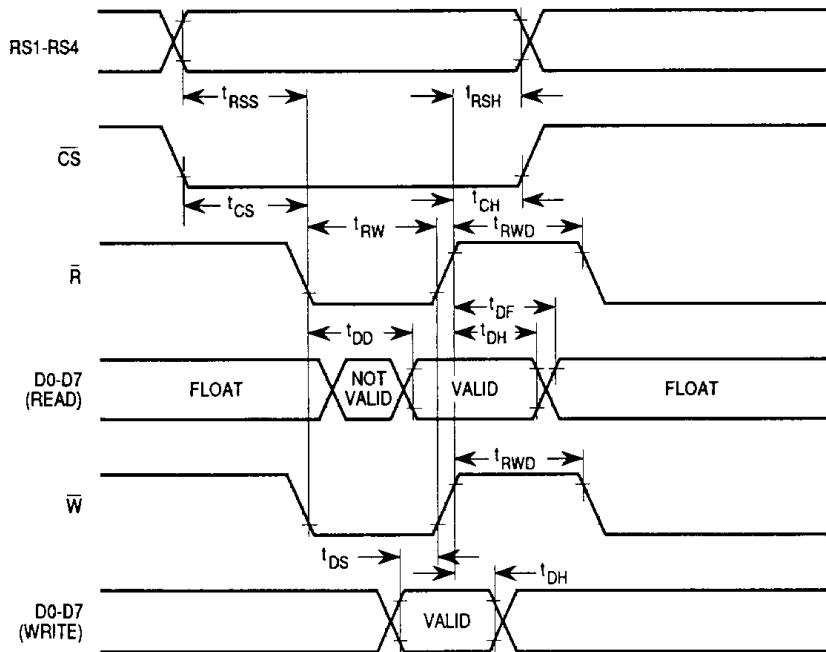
RS1-RS4

$t_{RSS}$

$t_{RSH}$

$\overline{CS}$

$t_{CS}$

$t_{CH}$

$t_{RW}$

$t_{RWD}$

$\overline{R}$

$t_{DF}$

$t_{DD}$

$t_{DH}$

D0-D7 (READ)

FLOAT

NOT VALID

VALID

FLOAT

$t_{RWD}$

$\overline{W}$

$t_{DS}$

$t_{DH}$

D0-D7 (WRITE)

VALID